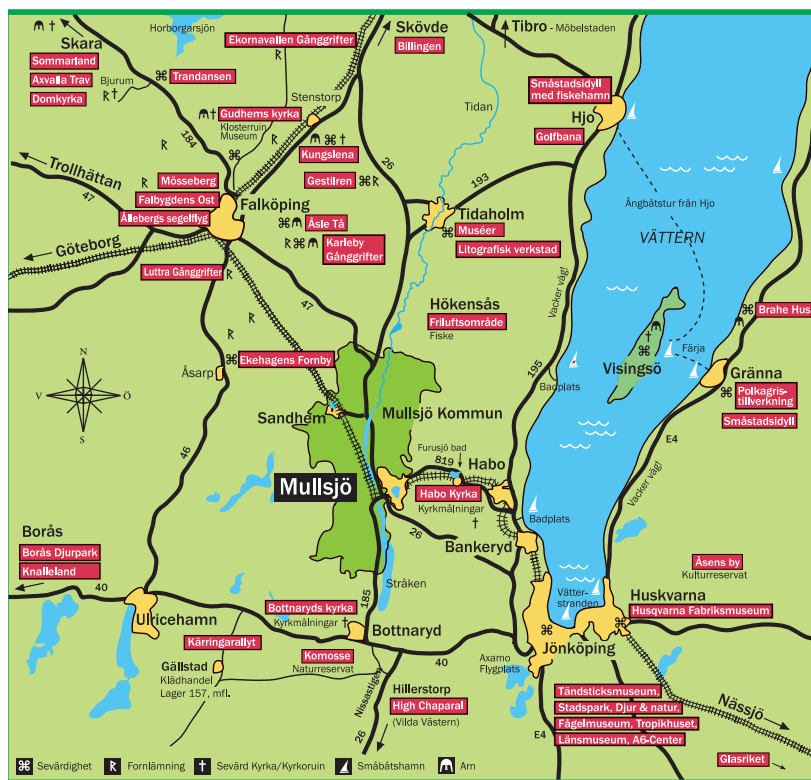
Skara
Sommarland
Axvalla Trav
Domkyrka
Horborgarsjön
Ekornavallen Gånggrifter
Bjurum
Trandansen
Skövde
Billingen
Tibro - Möbelstaden
Stenstorp
Gudhems kyrka
Klosterruin Museum
Kungslena
Tidan
Småstadsidyll med fiskehamn
Hjo
Golfbana
184
Trollhättan
47
Mösseberg
Falbygdens Ost
Ålleberg segelflyg
Falköping
Gestilren
26
193
Tidaholm
Muséer
Litografisk verkstad
Ångbåtstur från Hjo
VÄTTERN
Göteborg
Åsle Tå
Karleby Gånggrifter
Luttra Gånggrifter
47
Hökensås
Friluftsområde
Fiske
Vacker väg!
Brahe Hus
Åsarp
Ekehagens Fornby
Färja
Visingsö
Gränna
Polkagris-tillverkning
Småstadsidyll
Sandhem
Mullsjö Kommun
195
Badplats
46
Furusjö bad
819
Habo
E4
Mullsjö
Habo Kyrka
Kyrkmålningar
Vacker väg!
Badplats
Borås
Borås Djurpark
Knalleland
26
Bankeryd
Åsens by
Kulturreservat
40
Stråken
Vätter-stranden
Huskvarna
Husqvarna Fabriksmuseum
Ulricehamn
Bottnaryds kyrka
Kyrkmålningar
185
Bottnaryd
Jönköping
Kärringarallyt
Gällstad
Klädhandel
Lager 157, mfl.
Komosse
Naturreservat
40
Axamo Flygplats
Hillerstorp
High Chaparal
(Vilda Västern)
Nissastigen
Tändsticksmuseum, Stadspark, Djur & natur, Fågelmuseum, Tropikhuset, Länsmuseum, A6-Center
Nässjö
E4
Glasriket
N
V
Ö
S
Sevärdighet
Fornlämning
Sevärd Kyrka/Kyrkoruin
Småbåtshamn
Arn